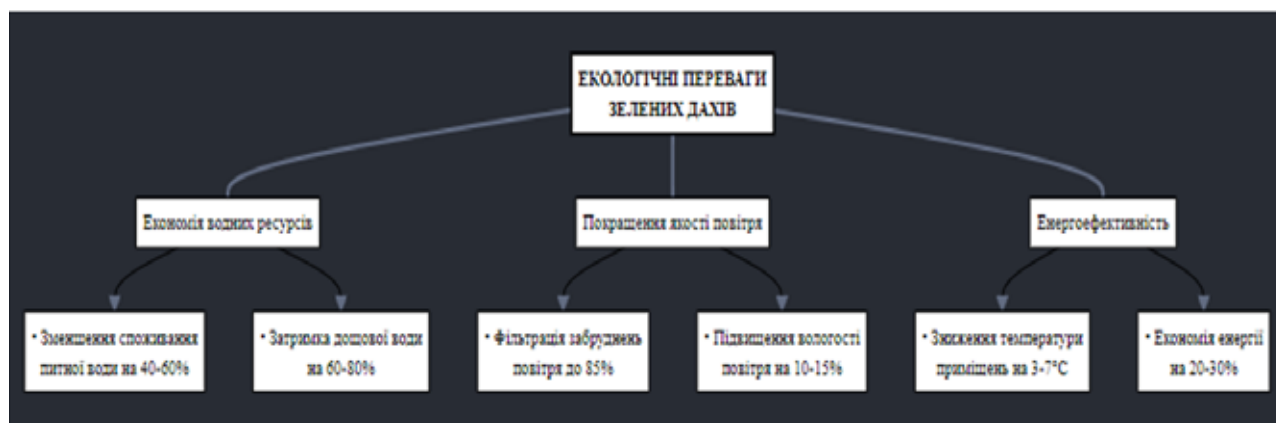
ЕКОЛОГІЧНІ ПЕРЕВАГИ ЗЕЛЕНИХ ДАХІВ

Економія водних ресурсів

Покращення якості повітря

Енергоефективність

• Зменшення споживання питної води на 40-60%

• Затримка дощової води на 60-80%

• Фільтрація забруднень повітря до 85%

• Підвищення вологості повітря на 10-15%

• Зниження температури приміщень на 3-7°C

• Економія енергії на 20-30%